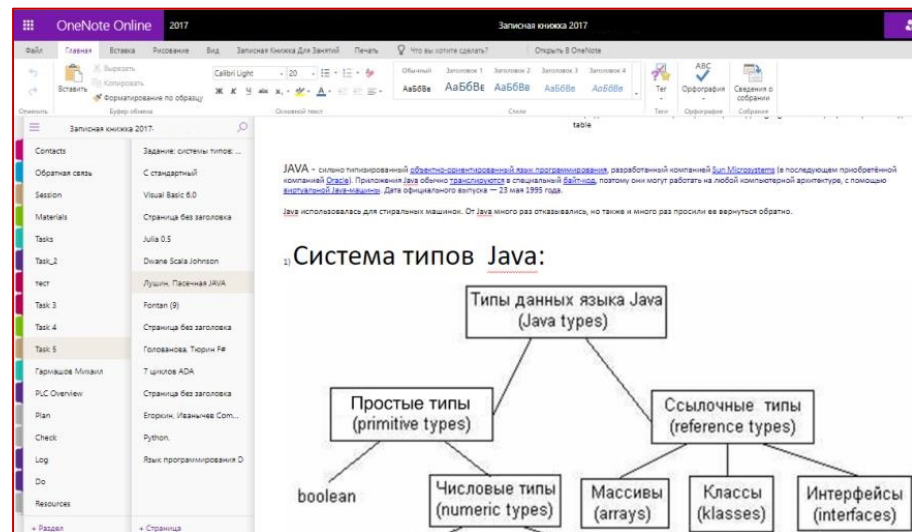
OneNote Online 2017 Записная книжка 2017

Файл Главная Вставка Рисование Вид Записная Книжка Для Занятий Печать Что вы хотите сделать? Открыть В OneNote

Вырезать Копировать Вставить Форматирование по образцу Calibri Light 20 Обычный Заголовок 1 Заголовок 2 Заголовок 3 Заголовок 4 АаБбВв АаБбВв АаБбВв АаБбВв АаБбВв Тег Орфография Сведения о собрании

Отменить Буфер обмена Основной текст Стили Теги Орфография Собрание

Записная книжка 2017-

| | |
|---|---|
| Contacts | Задание: системы типов: ... |
| Обратная связь | С стандартный |
| Session | Visual Basic 6.0 |
| Materials | Страница без заголовка |
| Tasks | Julia 0.5 |
| Task_2 | Dwane Scala Johnson |
| тест | Лушин, Пасечная JAVA |
| Task 3 | Fontan (9) |
| Task 4 | Страница без заголовка |
| Task 5 | Голованова, Тюрин F# |
| Гармашов Михаил | 7 циклов ADA |
| PLC Overview | Страница без заголовка |
| Plan | Егоркин, Иванычев Com... |
| Check | Python. |
| Log | Язык программирования D |
| Do | |
| Resources | |
| + Раздел | + Страница |

table

JAVA - сильно типизированный объектно-ориентированный язык программирования, разработанный компанией Sun Microsystems (в последующем приобретённой компанией Oracle). Приложения Java обычно транслируются в специальный байт-код, поэтому они могут работать на любой компьютерной архитектуре, с помощью виртуальной Java-машины. Дата официального выпуска — 23 мая 1995 года.

Java использовалась для стиральных машинок. От Java много раз отказывались, но также и много раз просили ее вернуться обратно.

1) Система типов Java:

Типы данных языка Java (Java types)

Простые типы (primitive types)

Ссылочные типы (reference types)

boolean

Числовые типы (numeric types)

Массивы (arrays)

Классы (klasses)

Интерфейсы (interfaces)